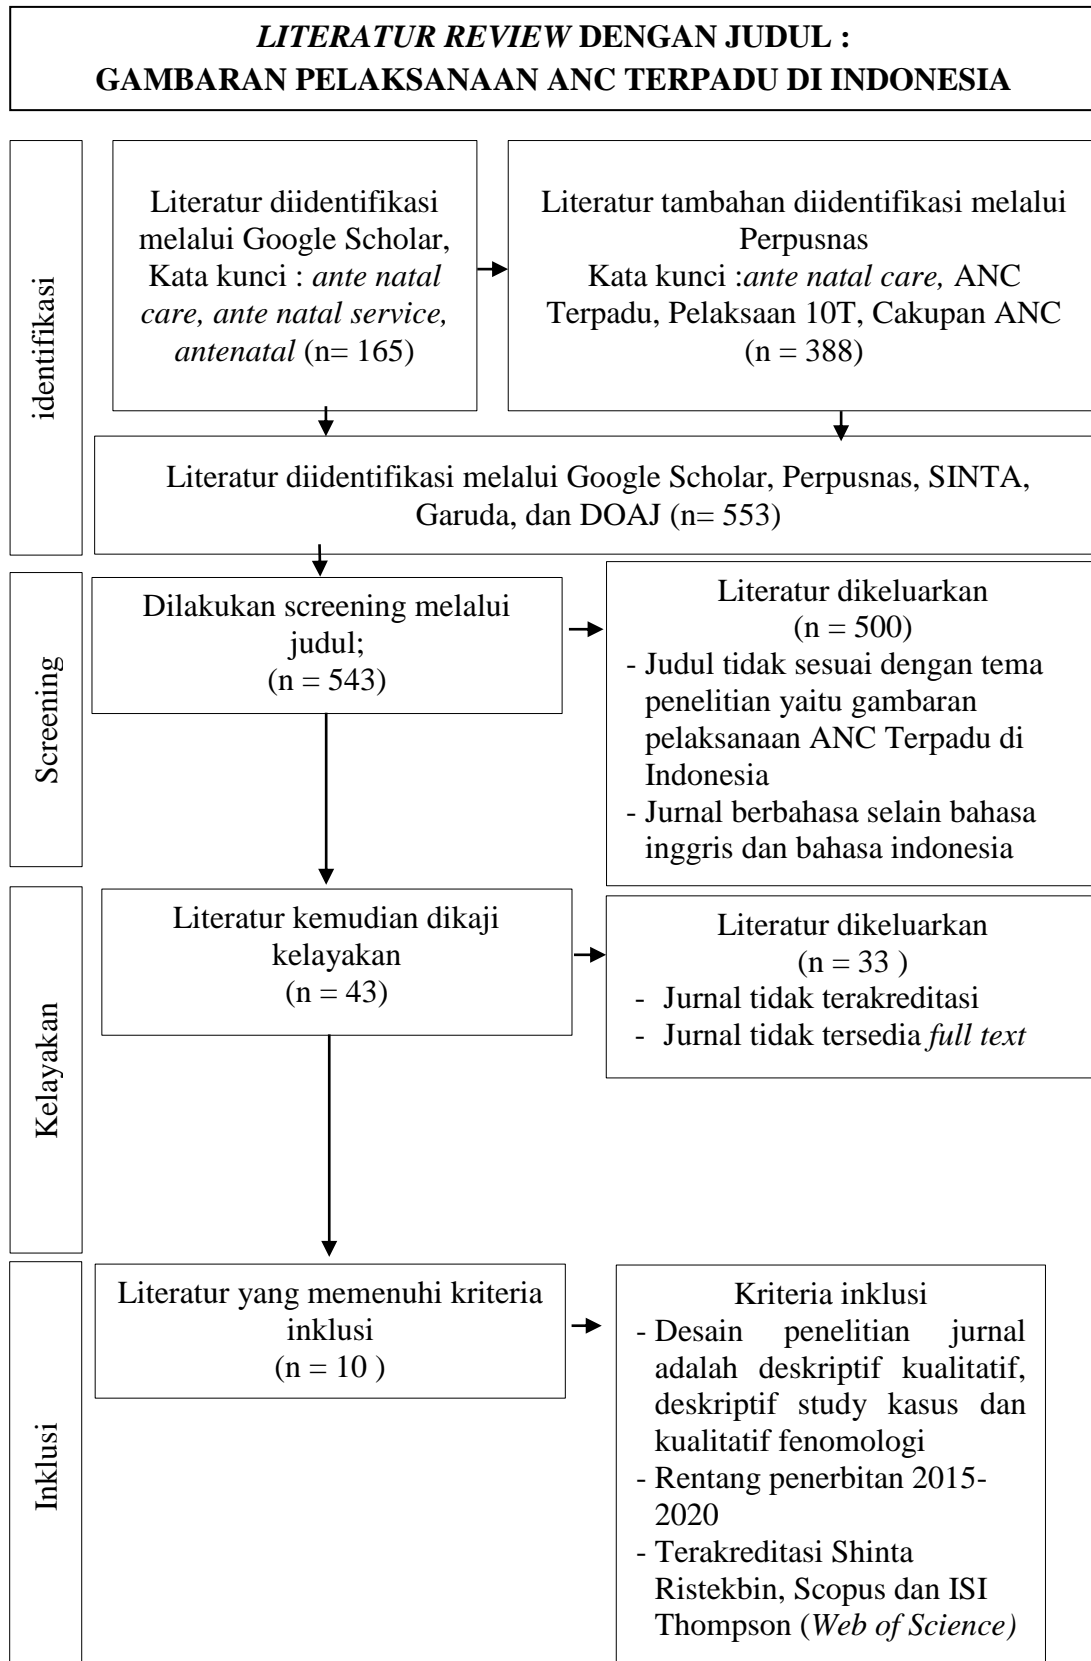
LITERATUR REVIEW DENGAN JUDUL :
GAMBARAN PELAKSANAAN ANC TERPADU DI INDONESIA

identifikasi

Literatur diidentifikasi melalui Google Scholar, Kata kunci : ante natal care, ante natal service, antenatal (n= 165)

Literatur tambahan diidentifikasi melalui Perpusnas
Kata kunci :ante natal care, ANC Terpadu, Pelaksaan 10T, Cakupan ANC
(n = 388)

Literatur diidentifikasi melalui Google Scholar, Perpusnas, SINTA, Garuda, dan DOAJ (n= 553)

Screening

Dilakukan screening melalui judul;
(n = 543)

Literatur dikeluarkan
(n = 500)
- Judul tidak sesuai dengan tema penelitian yaitu gambaran pelaksanaan ANC Terpadu di Indonesia
- Jurnal berbahasa selain bahasa inggris dan bahasa indonesia

Kelayakan

Literatur kemudian dikaji kelayakan
(n = 43)

Literatur dikeluarkan
(n = 33 )
- Jurnal tidak terakreditasi
- Jurnal tidak tersedia full text

Inklusi

Literatur yang memenuhi kriteria inklusi
(n = 10 )

Kriteria inklusi
- Desain penelitian jurnal adalah deskriptif kualitatif, deskriptif study kasus dan kualitatif fenomologi
- Rentang penerbitan 2015-2020
- Terakreditasi Shinta Ristekbin, Scopus dan ISI Thompson (Web of Science)